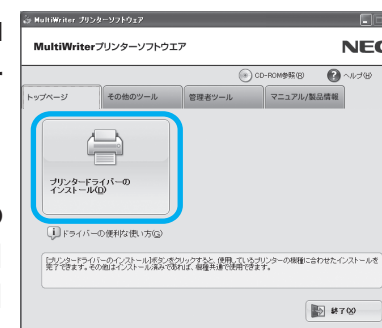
MultiWriter プリンターソフトウェア

MultiWriterプリンターソフトウエア

NEC

CD-ROM参照(R)

ヘルプ(H)

トップページ

その他のツール

管理者ツール

マニュアル/製品情報

プリンタードライバーの
インストール(D)

ドライバーの便利な使い方(G)

[プリンタードライバーのインストール]ボタンをクリックすると、使用しているプリンターの機種に合わせたインストールを完了できます。その他はインストール済みであれば、機種共通で使用できます。

終了(X)